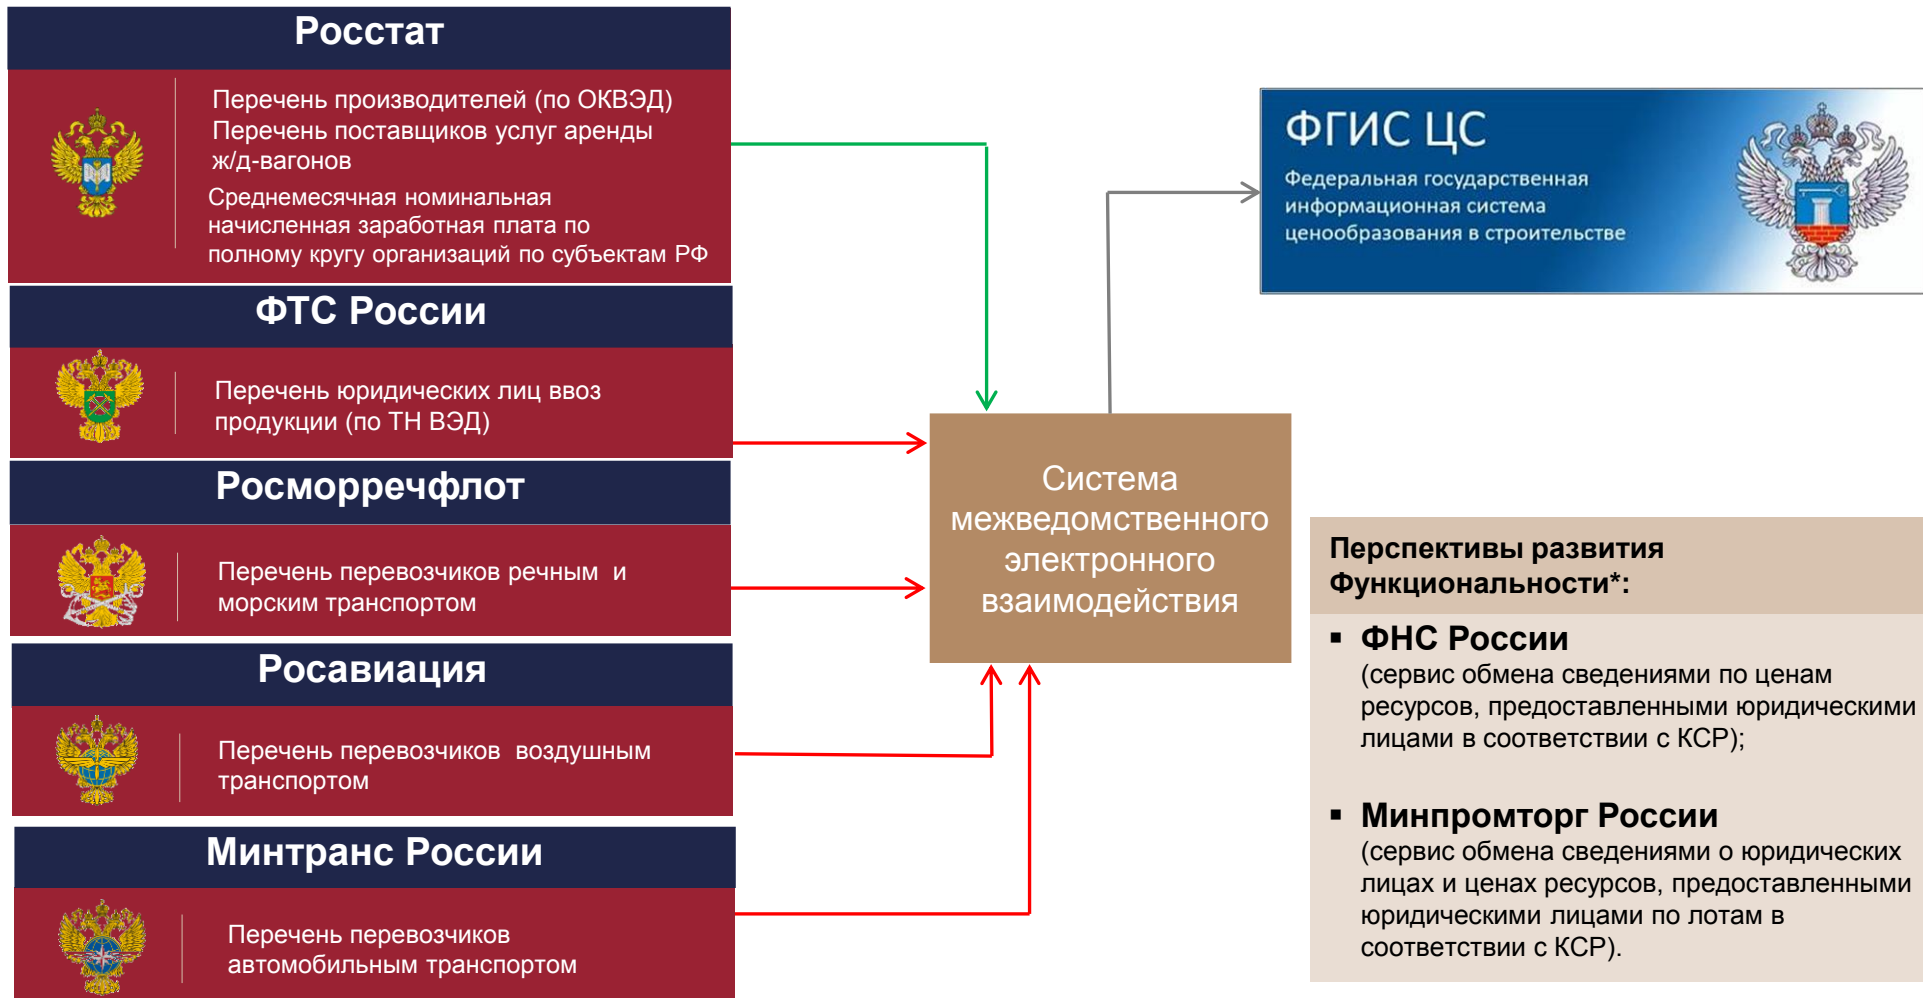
Росстат

Перечень производителей (по ОКВЭД)
Перечень поставщиков услуг аренды ж/д-вагонов
Среднемесячная номинальная начисленная заработная плата по полному кругу организаций по субъектам РФ

ФТС России

Перечень юридических лиц ввоз продукции (по ТН ВЭД)

Росморречфлот

Перечень перевозчиков речным и морским транспортом

Росавиация

Перечень перевозчиков воздушным транспортом

Минтранс России

Перечень перевозчиков автомобильным транспортом

Система межведомственного электронного взаимодействия

ФГИС ЦС
Федеральная государственная информационная система ценообразования в строительстве

Перспективы развития Функциональности*:

▪ ФНС России
(сервис обмена сведениями по ценам ресурсов, предоставленными юридическими лицами в соответствии с КСР);

▪ Минпромторг России
(сервис обмена сведениями о юридических лицах и ценах ресурсов, предоставленными юридическими лицами по лотам в соответствии с КСР).